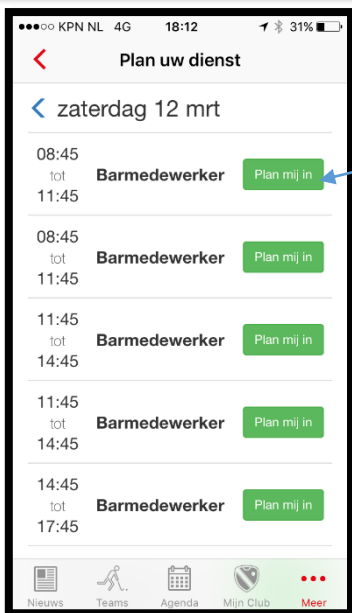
●●○○○ KPN NL 4G 18:12 31%

Plan uw dienst

zaterdag 12 mrt

08:45 tot 11:45 Barmedewerker Plan mij in

08:45 tot 11:45 Barmedewerker Plan mij in

11:45 tot 14:45 Barmedewerker Plan mij in

11:45 tot 14:45 Barmedewerker Plan mij in

14:45 tot 17:45 Barmedewerker Plan mij in

Nieuws Teams Agenda Mijn Club Meer